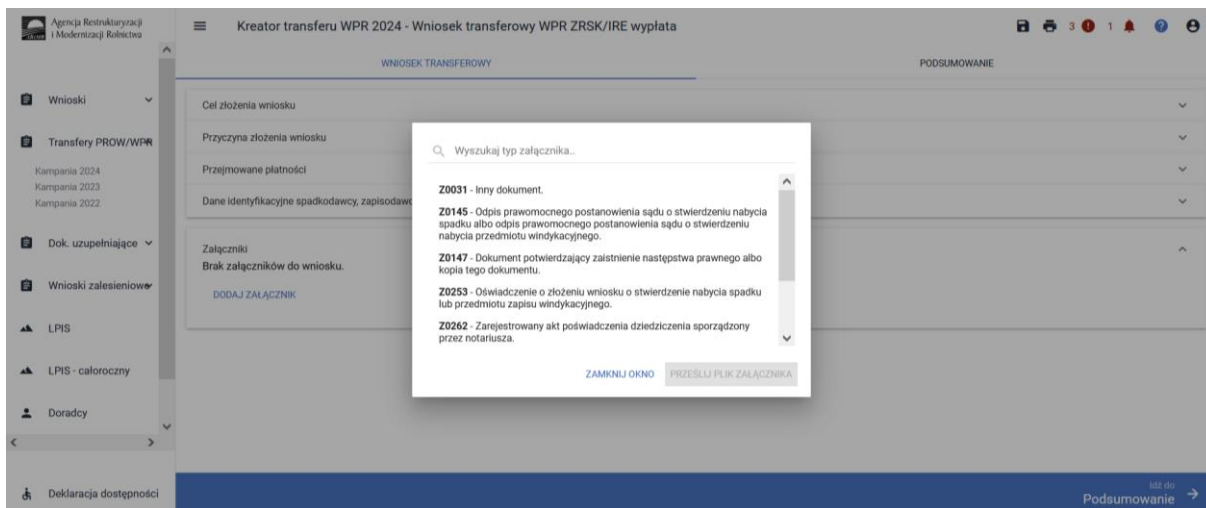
Agencja Restrukturyzacji i Modernizacji Rolnictwa

Kreator transferu WPR 2024 - Wniosek transferowy WPR ZRSK/IRE wypłata

3 1

WNIOSEK TRANSFEROWY

PODSUMOWANIE

Wnioski

Transfery PROW/WPR

Kampania 2024
Kampania 2023
Kampania 2022

Dok. uzupełniające

Wnioski zalesieniowe

LPIS

LPIS - całoroczny

Doradcy

Deklaracja dostępności

Cel złożenia wniosku

Przyczyna złożenia wniosku

Przejmowane płatności

Dane identyfikacyjne spadkodawcy, zapisodaw

Załączniki
Brak załączników do wniosku.

DODAJ ZAŁĄCZNIK

Wyszukaj typ załącznika...

Z0031 - Inny dokument.

Z0145 - Odpis prawomocnego postanowienia sądu o stwierdzeniu nabycia spadku albo odpis prawomocnego postanowienia sądu o stwierdzeniu nabycia przedmiotu windykacyjnego.

Z0147 - Dokument potwierdzający zaistnienie następstwa prawnego albo kopia tego dokumentu.

Z0253 - Oświadczenie o złożeniu wniosku o stwierdzenie nabycia spadku lub przedmiotu zapisu windykacyjnego.

Z0262 - Zarejestrowany akt poświadczenia dziedziczenia sporządzony przez notariusza.

ZAMKNIJ OKNO

PRZEŚLIJ PLIK ZAŁĄCZNIKA

Idź do
Podsumowanie